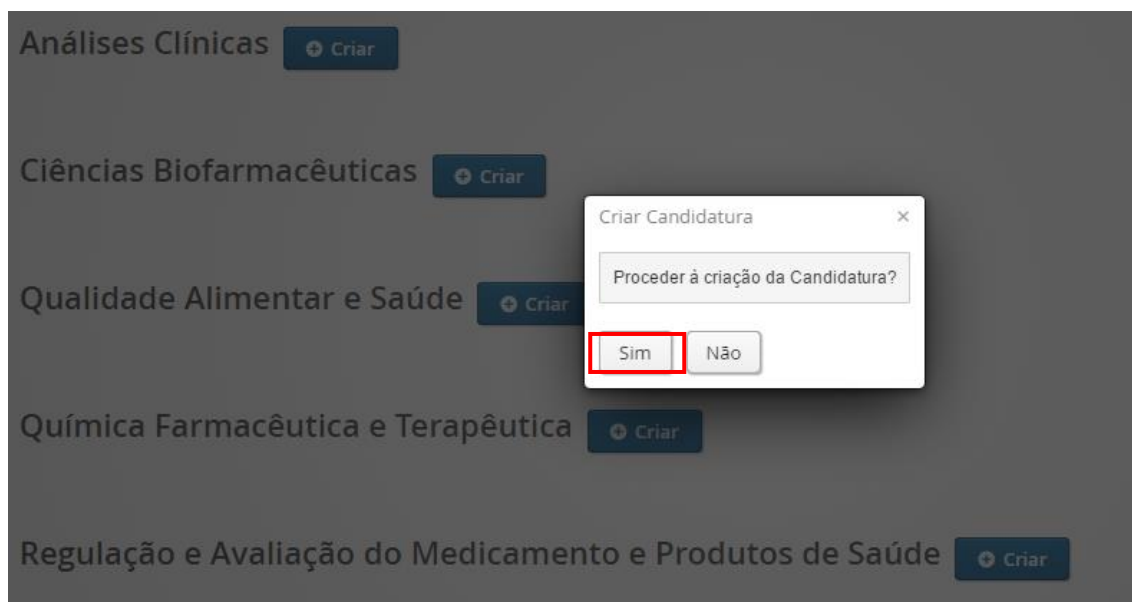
Análises Clínicas Criar

Ciências Biofarmacêuticas Criar

Qualidade Alimentar e Saúde Criar

Química Farmacêutica e Terapêutica Criar

Regulação e Avaliação do Medicamento e Produtos de Saúde Criar

Criar Candidatura ×

Proceder à criação da Candidatura?

Sim Não